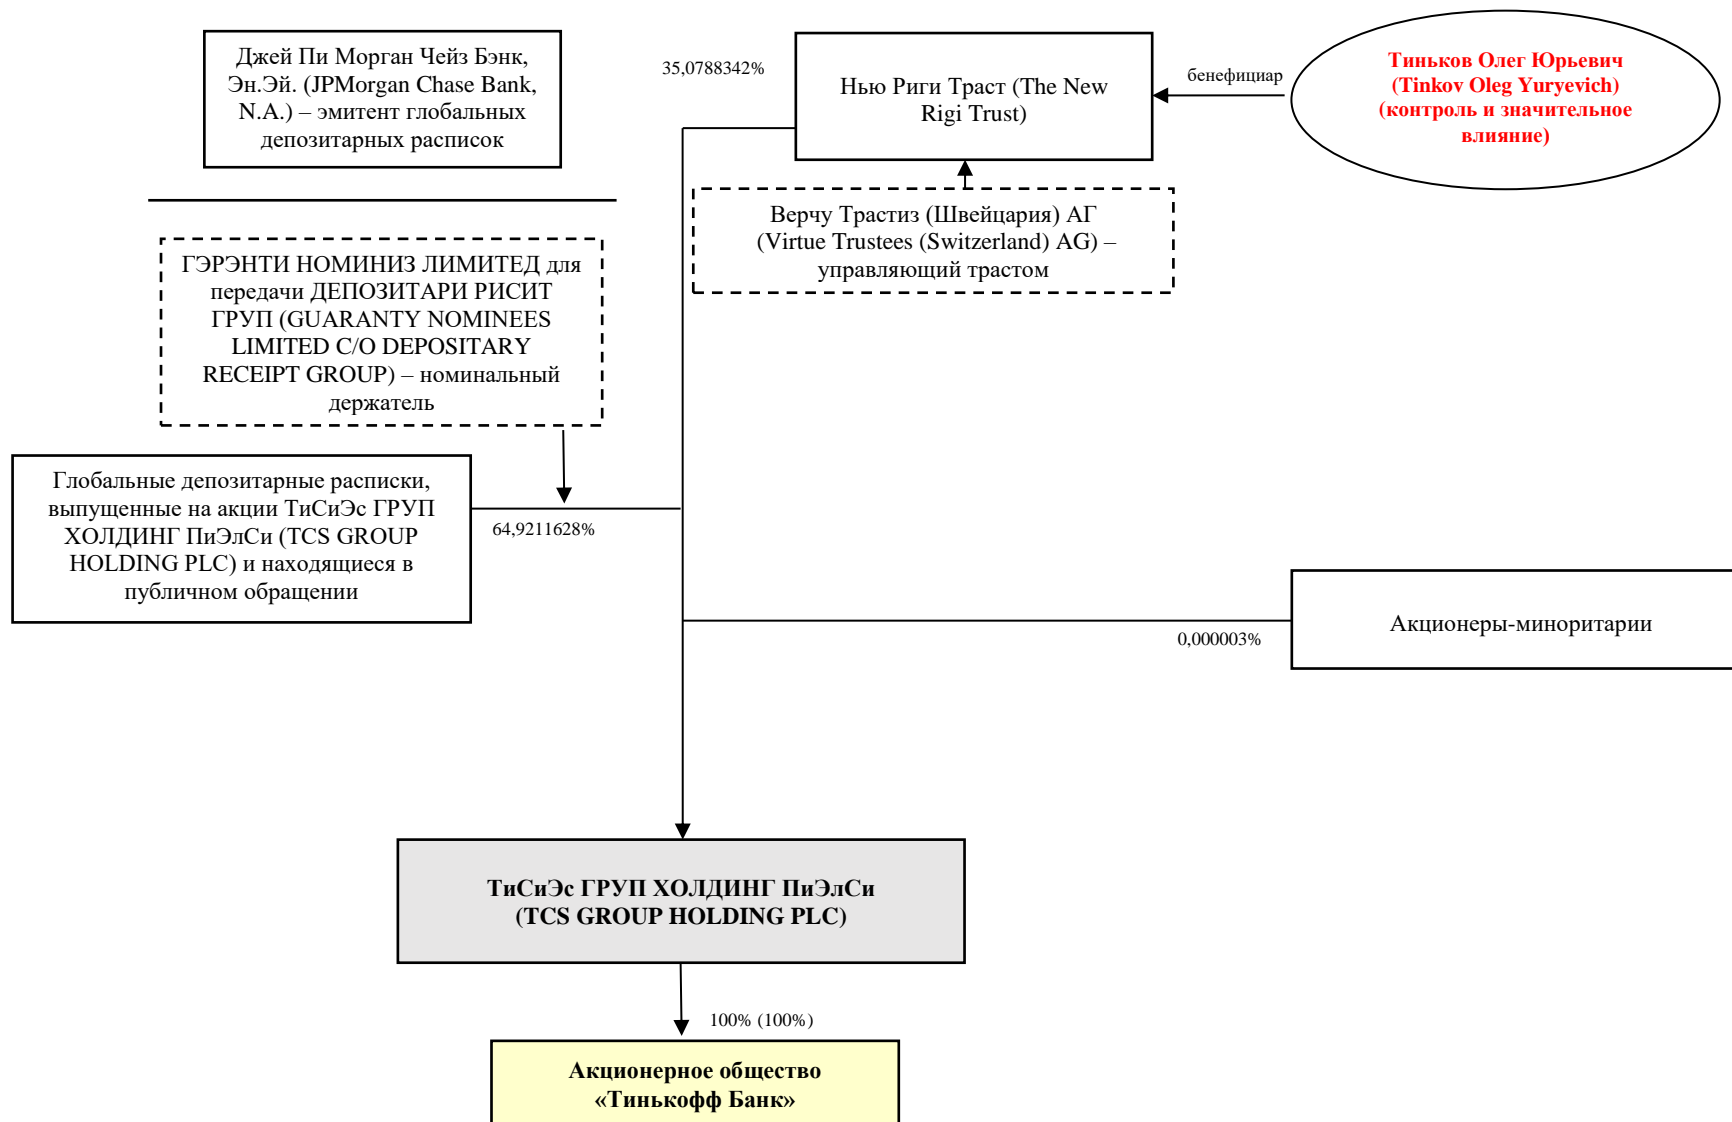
Джей Пи Морган Чейз Бэнк, Эн.Эй. (JPMorgan Chase Bank, N.A.) – эмитент глобальных депозитарных расписок

35,0788342%

Нью Риги Траст (The New Rigi Trust)

бенефициар

Тиньков Олег Юрьевич (Tinkov Oleg Yuryevich) (контроль и значительное влияние)

Верчу Трастиз (Швейцария) АГ (Virtue Trustees (Switzerland) AG) – управляющий трастом

ГЭРЭНТИ НОМИНИЗ ЛИМИТЕД для передачи ДЕПОЗИТАРИ РИСИТ ГРУП (GUARANTY NOMINEES LIMITED C/O DEPOSITARY RECEIPT GROUP) – номинальный держатель

Глобальные депозитарные расписки, выпущенные на акции ТиСиЭс ГРУП ХОЛДИНГ ПиЭлСи (TCS GROUP HOLDING PLC) и находящиеся в публичном обращении

64,9211628%

Акционеры-миноритарии

0,000003%

ТиСиЭс ГРУП ХОЛДИНГ ПиЭлСи (TCS GROUP HOLDING PLC)

100% (100%)

Акционерное общество «Тинькофф Банк»